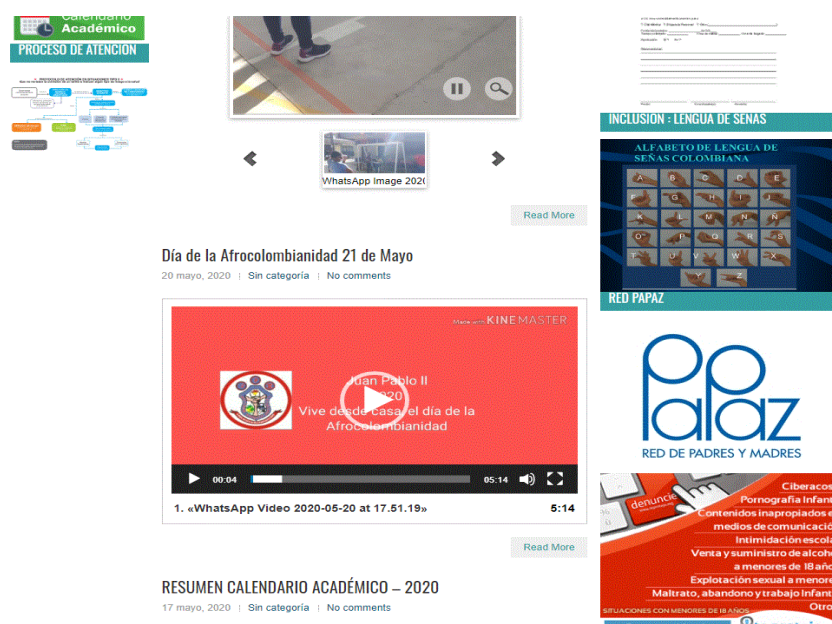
Calendario Académico

PROCESO DE ATENCIÓN

WhatsApp Image 2020

Read More

Día de la Afrocolombianidad 21 de Mayo

20 mayo, 2020 | Sin categoría | No comments

Made with KINEMASTER

Juan Pablo II 2020 Vive desde casa el día de la Afrocolombianidad

00:04 05:14

1. «WhatsApp Video 2020-05-20 at 17.51.19» 5:14

Read More

RESUMEN CALENDARIO ACADÉMICO – 2020

17 mayo, 2020 | Sin categoría | No comments

INCLUSION : LENGUA DE SEÑAS

ALFABETO DE LENGUA DE SEÑAS COLOMBIANA

A B C D E F G H I J K L M N Ñ O P Q R S T U V W X Y Z

RED PAPAZ

Pa Paz

RED DE PADRES Y MADRES

denuncie

Ciberacos

Pornografía Infant

Contenidos inapropiados e medios de comunicació

Intimidación escola

Venta y suministro de alcoho a menores de 18 año

Explotación sexual a menore

Maltrato, abandono y trabajo Infant

Otro

SITUACIONES CON MENORES DE 18 AÑOS